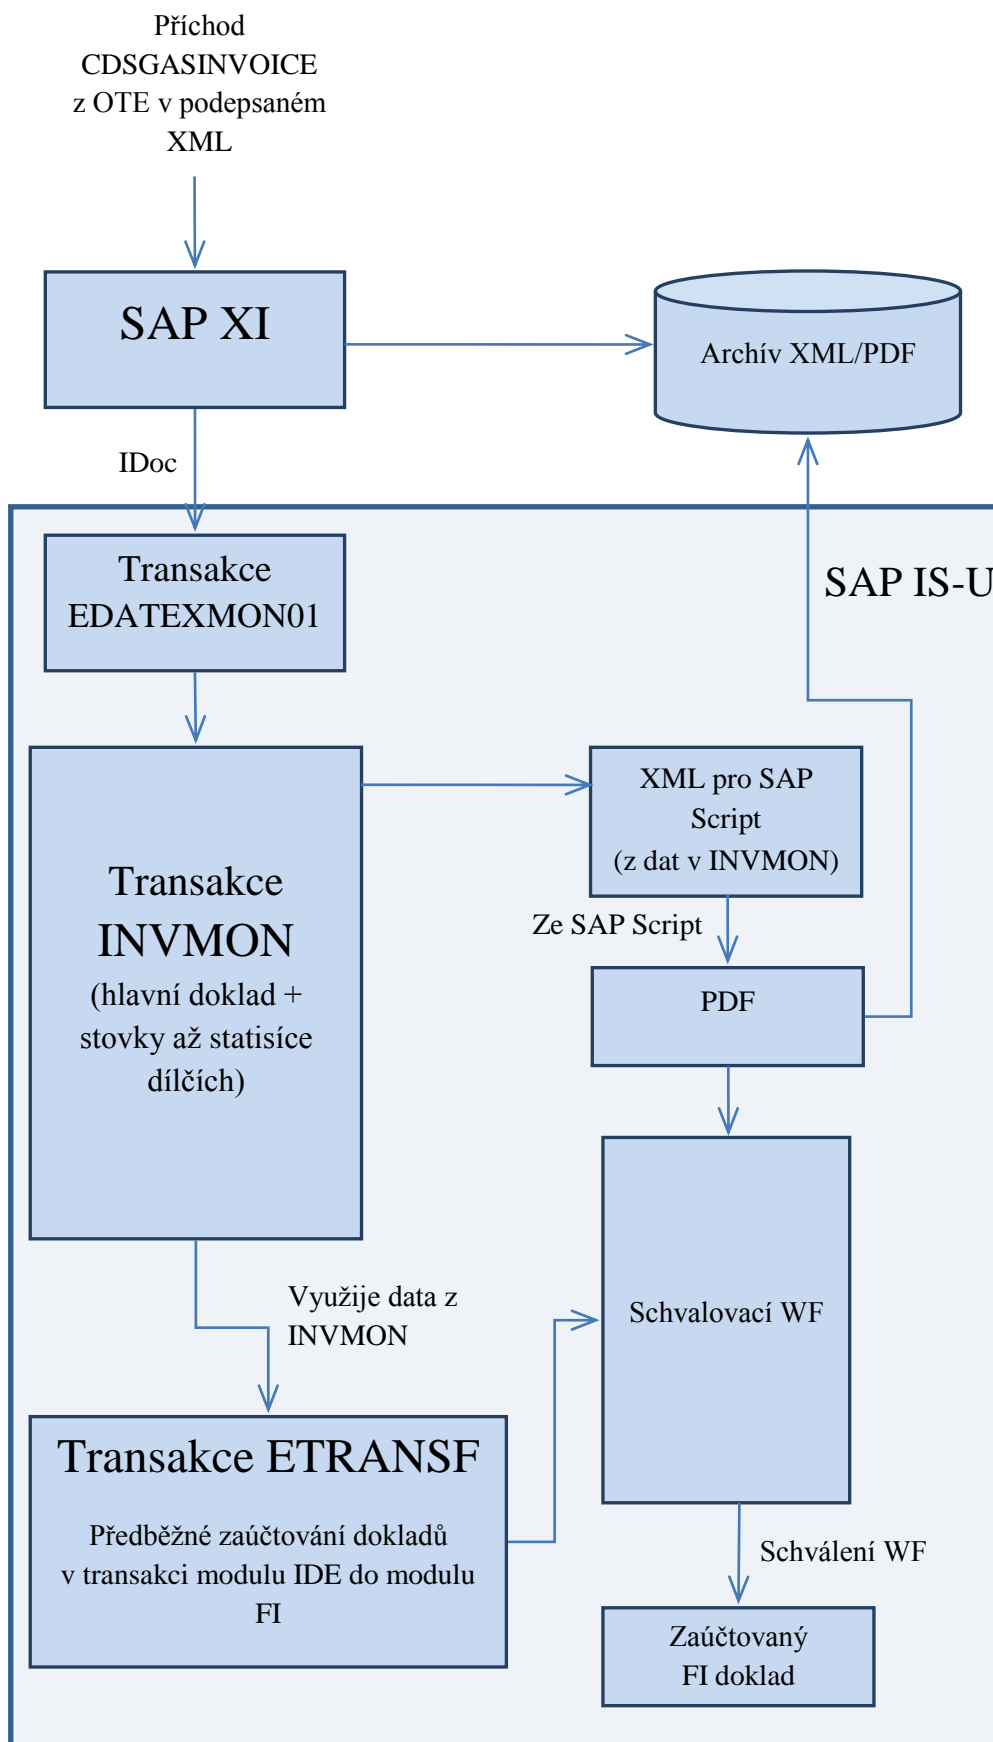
Příchod CDSGASINVOICE z OTE v podepsaném XML

SAP XI

Archív XML/PDF

IDoc

SAP IS-U

Transakce EDATEXMON01

Transakce INVMON (hlavní doklad + stovky až statisíce dílčích)

XML pro SAP Script (z dat v INVMON)

Ze SAP Script

PDF

Využije data z INVMON

Schvalovací WF

Transakce ETRANSF

Předběžné zaúčtování dokladů v transakci modulu IDE do modulu FI

Schválení WF

Zaúčtovaný FI doklad